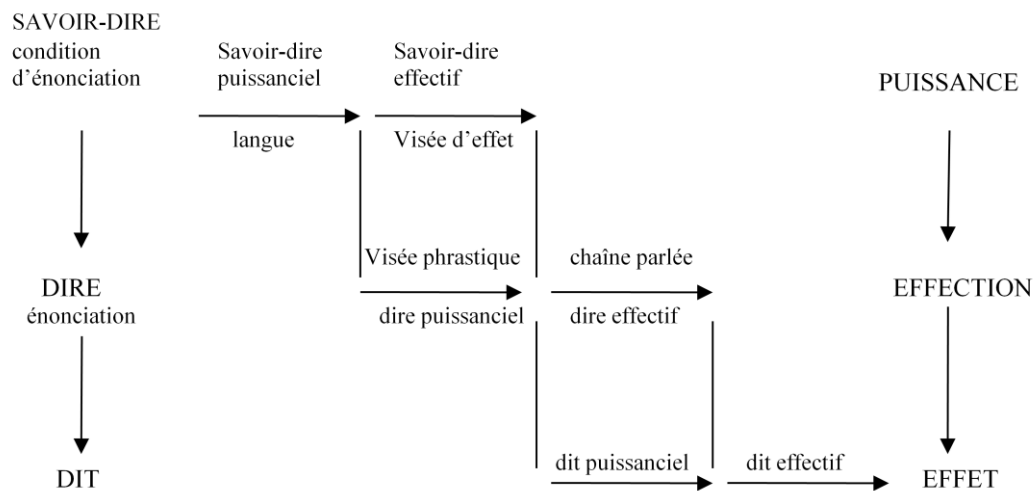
SAVOIR-DIRE
condition
d'énonciation

Savoir-dire
puissanciel

Savoir-dire
effectif

PUISSANCE

langue

Visée d'effet

Visée phrastique

chaîne parlée

DIRE
énonciation

dire puissanciel

dire effectif

EFFECTION

DIT

dit puissanciel

dit effectif

EFFET